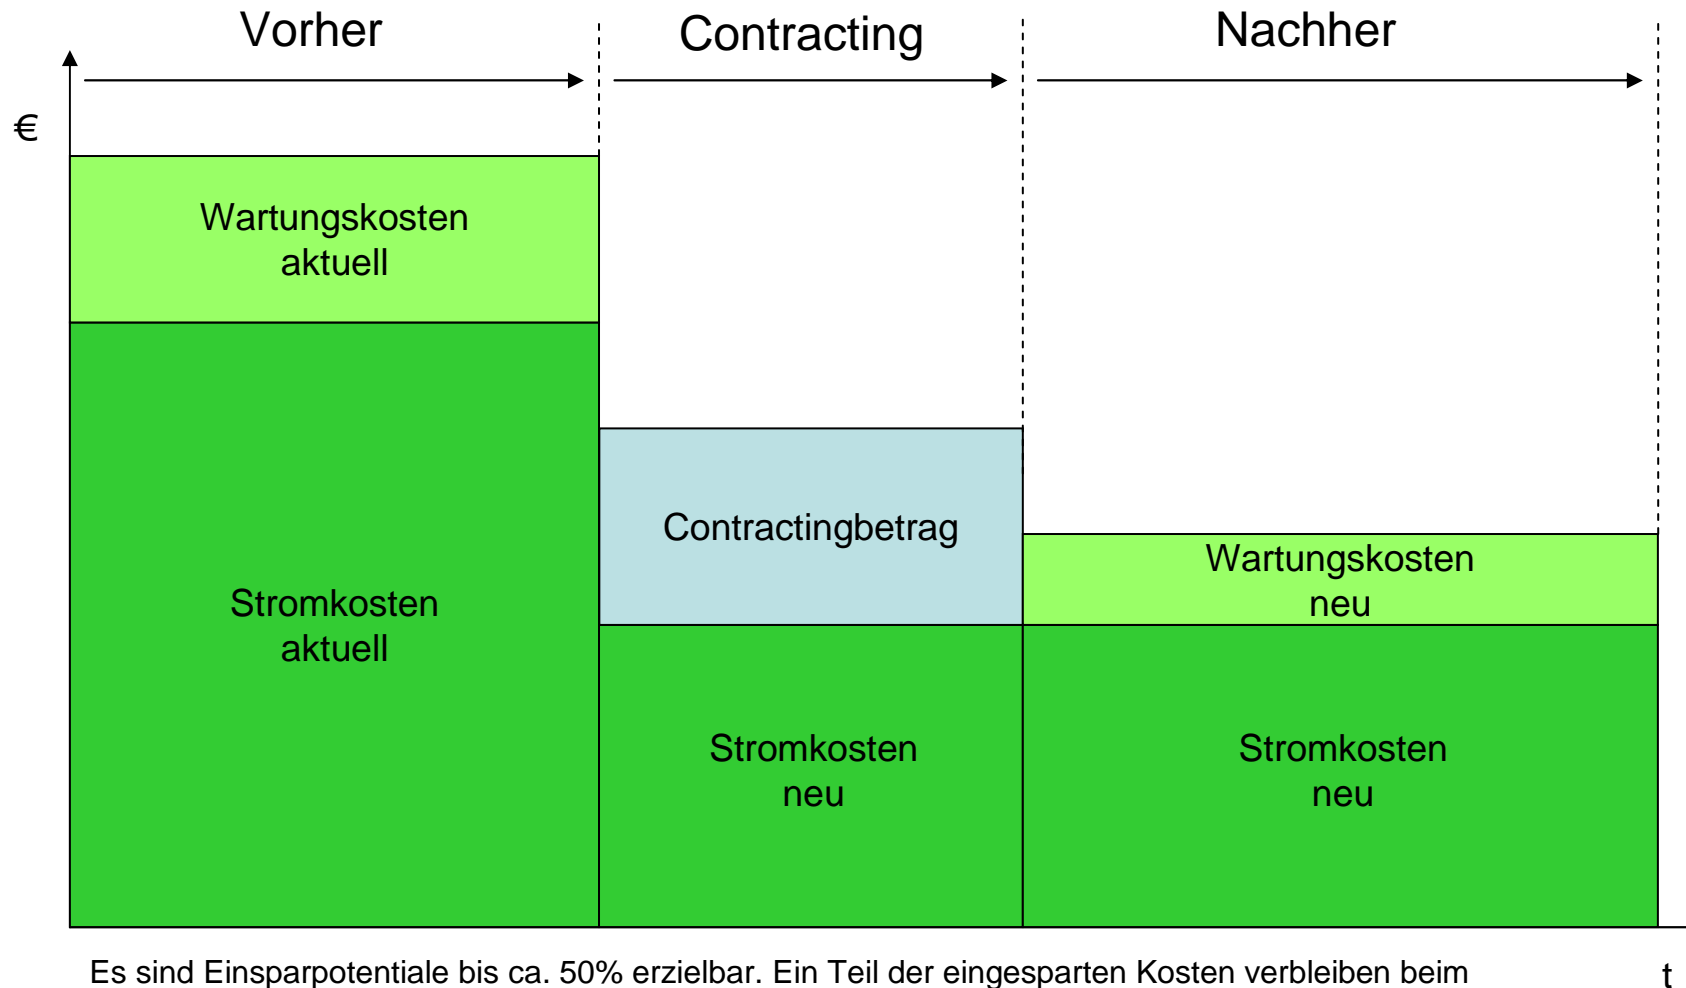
Vorher

Contracting

Nachher

€

Wartungskosten aktuell

Stromkosten aktuell

Contractingbetrag

Stromkosten neu

Wartungskosten neu

Stromkosten neu

t

Es sind Einsparpotentiale bis ca. 50% erzielbar. Ein Teil der eingesparten Kosten verbleiben beim